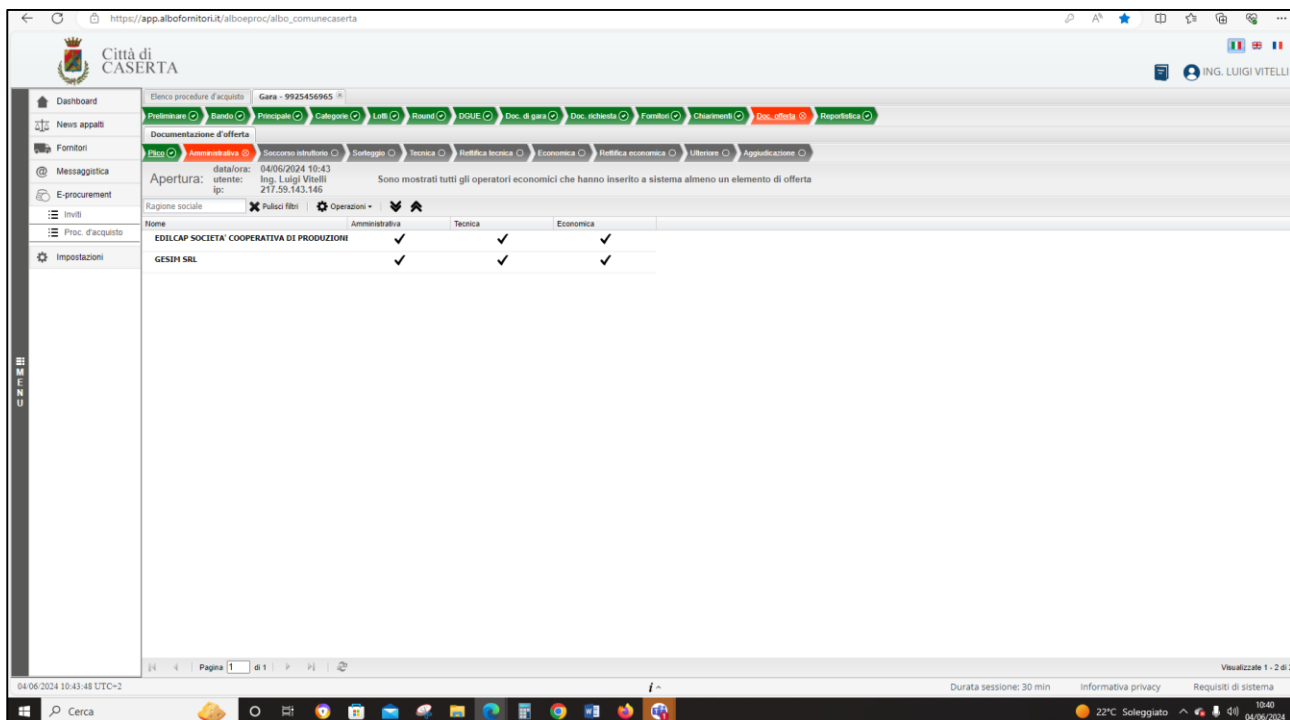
https://app.albofornitori.it/alboeproc/albo_comunecaserta

Città di CASERTA

ING. LUIGI VITELLI

Dashboard
News appalti
Fornitori
Messaggistica
E-procurement
Inviti
Proc. d'acquisto
Impostazioni

MENU

Elenco procedure d'acquisto | Gara - 9925456965

Preliminare | Bando | Principale | Categorie | Lotti | Round | DGUE | Doc. di gara | Doc. richiesta | Fornitori | Chiarimenti | Doc. offerta | Reportistica

Documentazione d'offerta

Plico | Amministrativa | Soccorso istruttorio | Sorteggio | Tecnica | Rettifica tecnica | Economica | Rettifica economica | Ulteriore | Aggiudicazione

Apertura: data/ora: 04/06/2024 10:43 utente: Ing. Luigi Vitelli ip: 217.59.143.146

Sono mostrati tutti gli operatori economici che hanno inserito a sistema almeno un elemento di offerta

Ragione sociale | Pulisci filtri | Operazioni

| Nome | Amministrativa | Tecnica | Economica |
|---|---|---|---|
| EDILCAP SOCIETA' COOPERATIVA DI PRODUZIONI | ✓ | ✓ | ✓ |
| GESIM SRL | ✓ | ✓ | ✓ |

Pagina 1 di 1

Visualizzate 1 - 2 di 2

04/06/2024 10:43:48 UTC+2

Durata sessione: 30 min | Informativa privacy | Requisiti di sistema

Cerca

22°C Soleggiato 10:40 04/06/2024